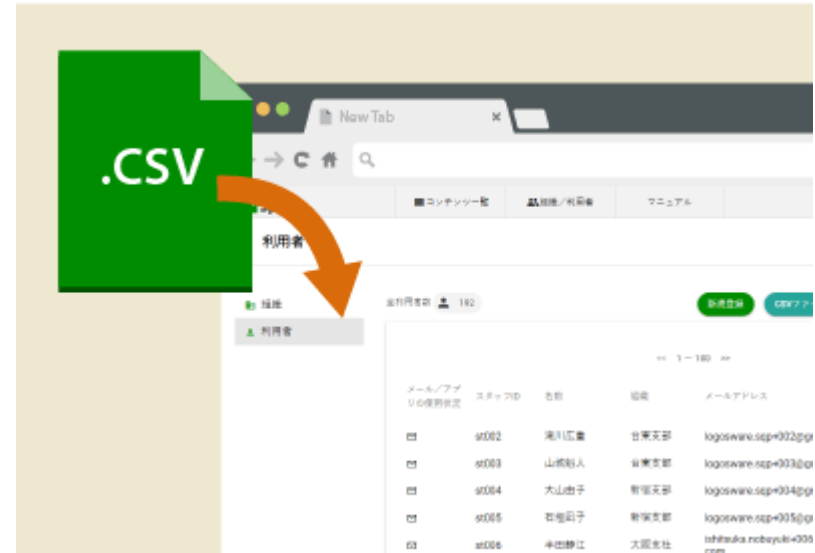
.CSV

New Tab

コンテンツ一覧　組織／利用者　マニュアル

利用者

組織
利用者

全利用者数　192

新規登録　CSVファ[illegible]

<< 1－100 >>

| メール／アプリの使用状況 | スタッフID | 名前 | 組織 | メールアドレス |
|---|---|---|---|---|
| | st002 | 滝川広重 | 台東支部 | logosware.ssp+002@g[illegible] |
| | st003 | 山根絵人 | 台東支部 | logosware.ssp+003@g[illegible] |
| | st004 | 大山由子 | 新宿支部 | logosware.ssp+004@g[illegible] |
| | st005 | 石垣莉子 | 新宿支部 | logosware.ssp+005@g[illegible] |
| | st006 | 半田静江 | 大阪支社 | ishitsuka.nobuyuki+006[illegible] com |